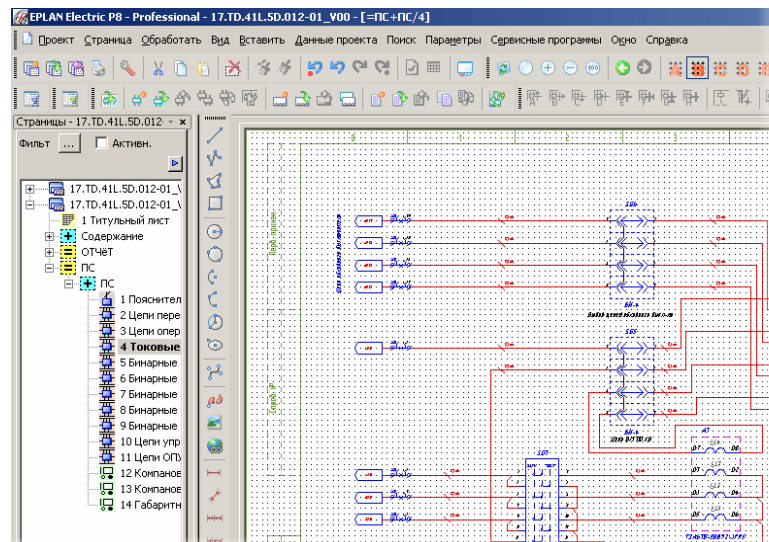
EPLAN Electric P8 - Professional - 17.TD.41L.5D.012-01_V00 - [=ПС+ПС/4]

Проект Страница Обработать Вид Вставить Данные проекта Поиск Параметры Сервисные программы Окно Справка

Страницы - 17.TD.41L.5D.012-

Фильт ... Активн.

17.TD.41L.5D.012-01_\
17.TD.41L.5D.012-01_\
1 Титульный лист
Содержание
ОТЧЁТ
ПС
ПС
1 Пояснител
2 Цепи пере
3 Цепи опер
4 Токовые
5 Бинарные
6 Бинарные
7 Бинарные
8 Бинарные
9 Бинарные
10 Цепи упр
11 Цепи ОПУ
12 Компанов
13 Компанов
14 Габаритн